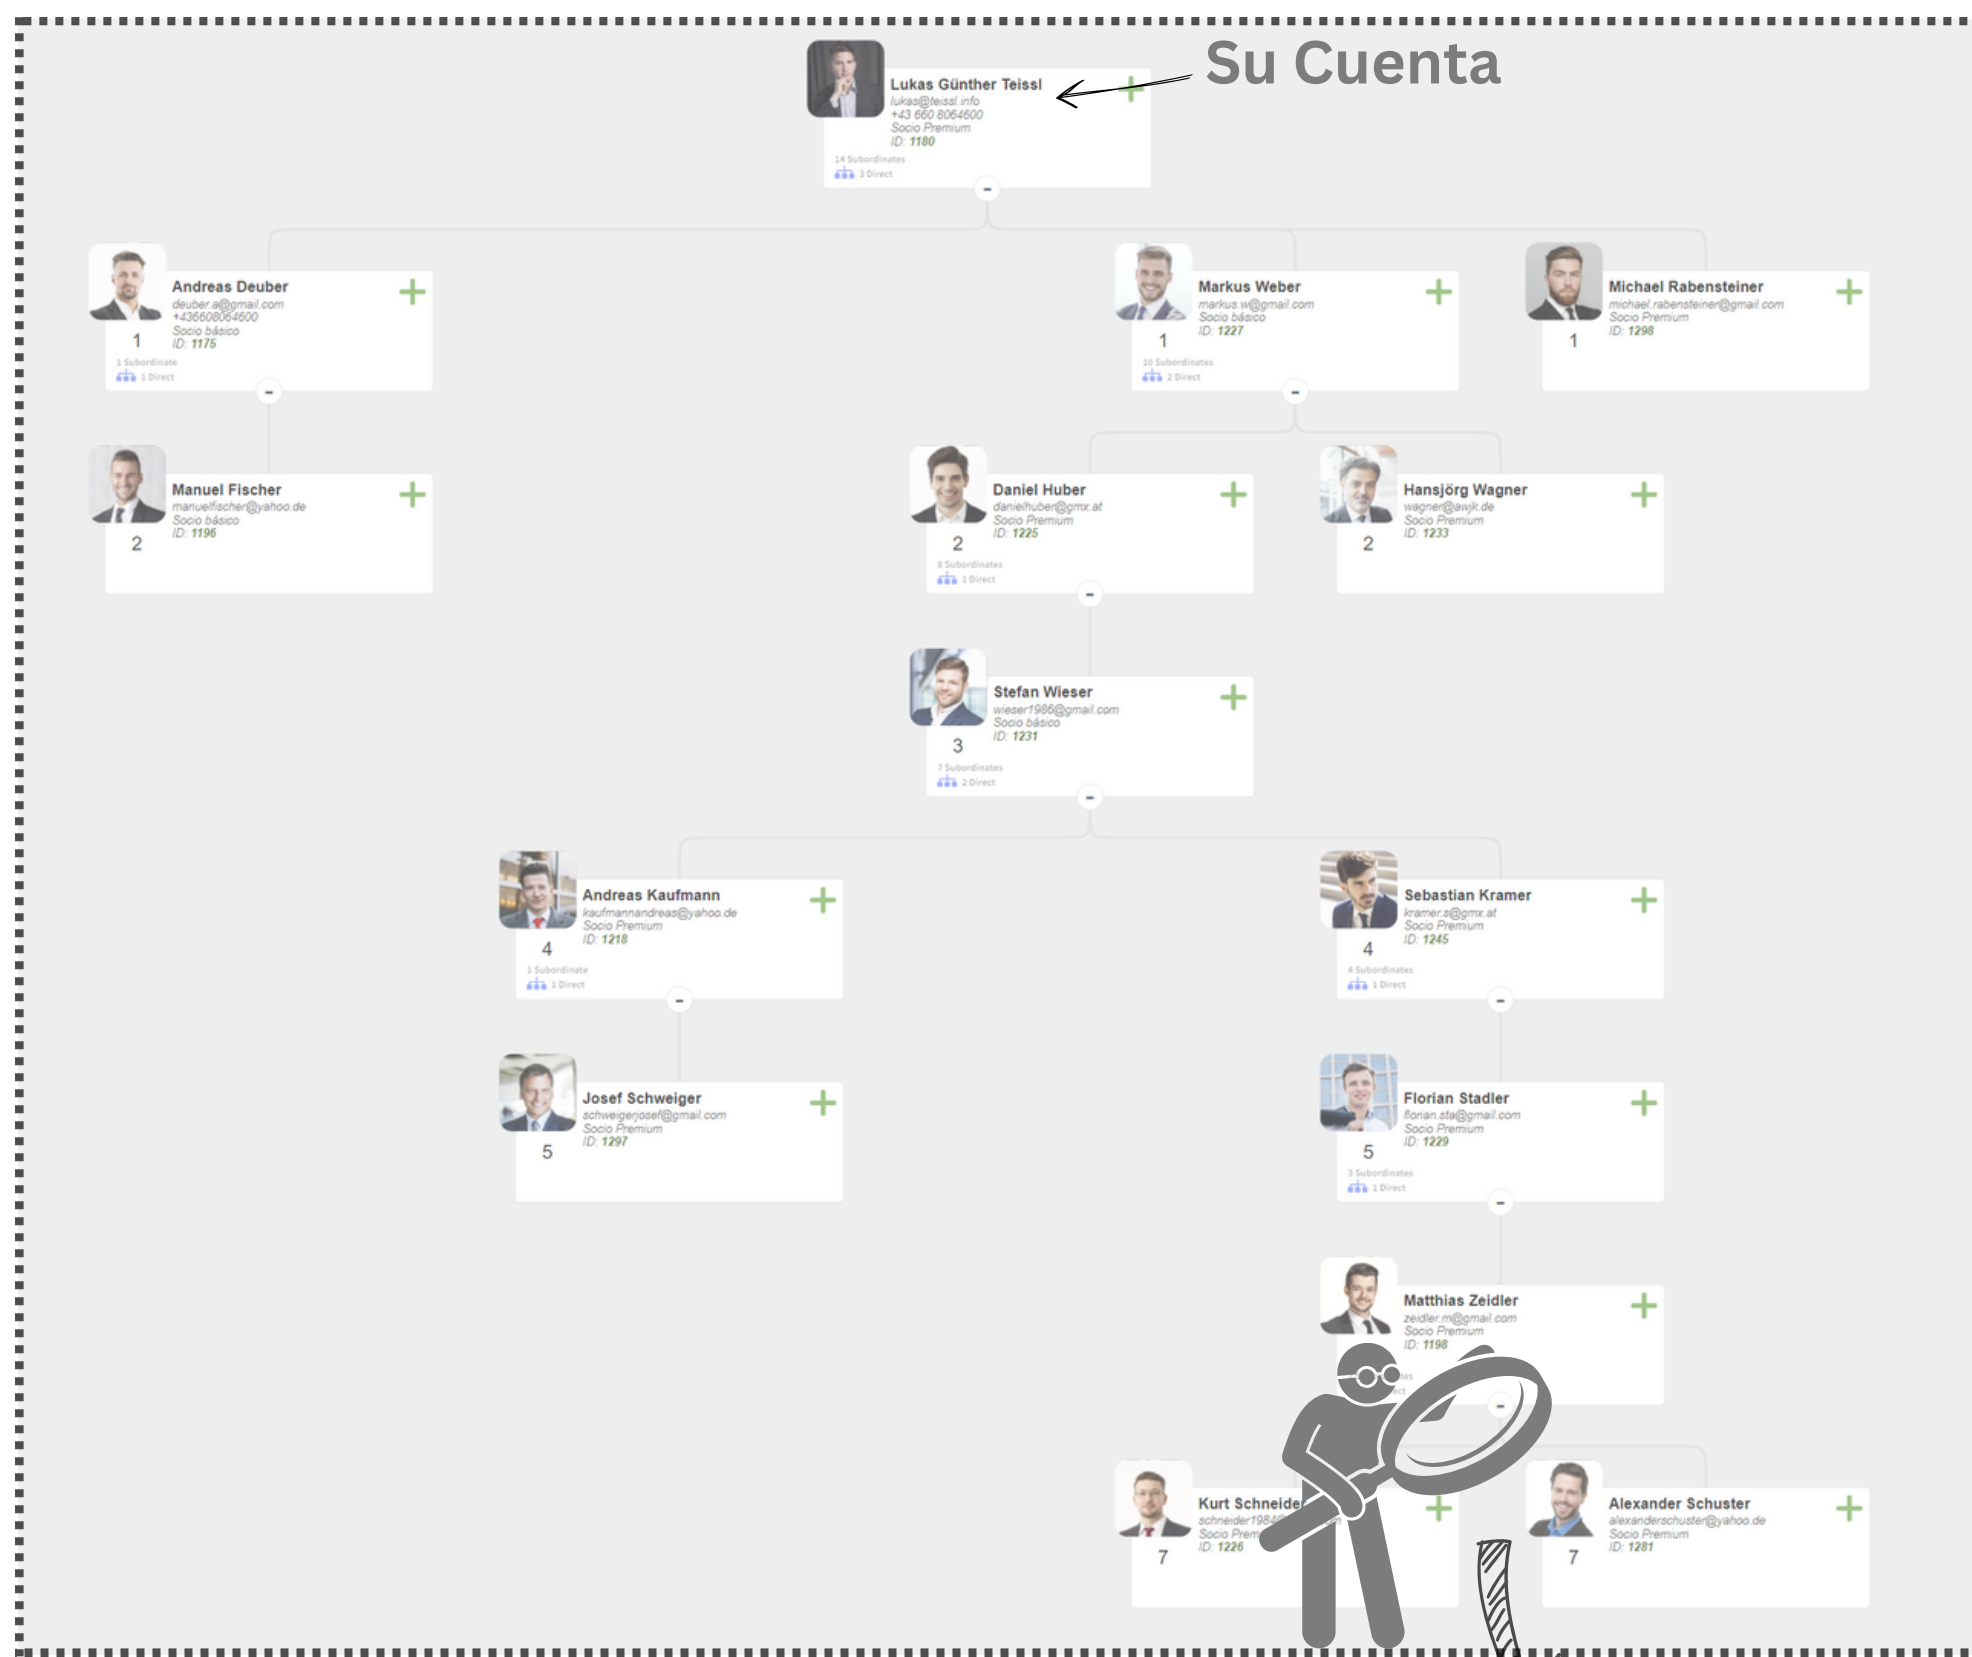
Su Cuenta

Lukas Günther Teissl
lukas@teissl.info
+43 660 8064600
Socio Premium
ID: 1180
14 Subordinates
3 Direct

Andreas Deuber
deuber.a@gmail.com
+436608064600
Socio básico
ID: 1175
1
1 Subordinate
1 Direct

Markus Weber
markus.w@gmail.com
Socio básico
ID: 1227
1
10 Subordinates
2 Direct

Michael Rabensteiner
michael.rabensteiner@gmail.com
Socio Premium
ID: 1298
1

Manuel Fischer
manuelfischer@yahoo.de
Socio básico
ID: 1196
2

Daniel Huber
danielhuber@gmx.at
Socio Premium
ID: 1225
2
8 Subordinates
1 Direct

Hansjörg Wagner
wagner@awjk.de
Socio Premium
ID: 1233
2

Stefan Wieser
wieser1986@gmail.com
Socio básico
ID: 1231
3
7 Subordinates
2 Direct

Andreas Kaufmann
kaufmannandreas@yahoo.de
Socio Premium
ID: 1218
4
1 Subordinate
1 Direct

Sebastian Kramer
kramer.s@gmx.at
Socio Premium
ID: 1245
4
4 Subordinates
1 Direct

Josef Schweiger
schweigerjosef@gmail.com
Socio Premium
ID: 1297
5

Florian Stadler
florian.sta@gmail.com
Socio Premium
ID: 1229
5
3 Subordinates
1 Direct

Matthias Zeidler
zeidler.m@gmail.com
Socio Premium
ID: 1198

Kurt Schneide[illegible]
schneider1984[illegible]
Socio Prem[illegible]
ID: 1226
7

Alexander Schuster
alexanderschuster@yahoo.de
Socio Premium
ID: 1281
7